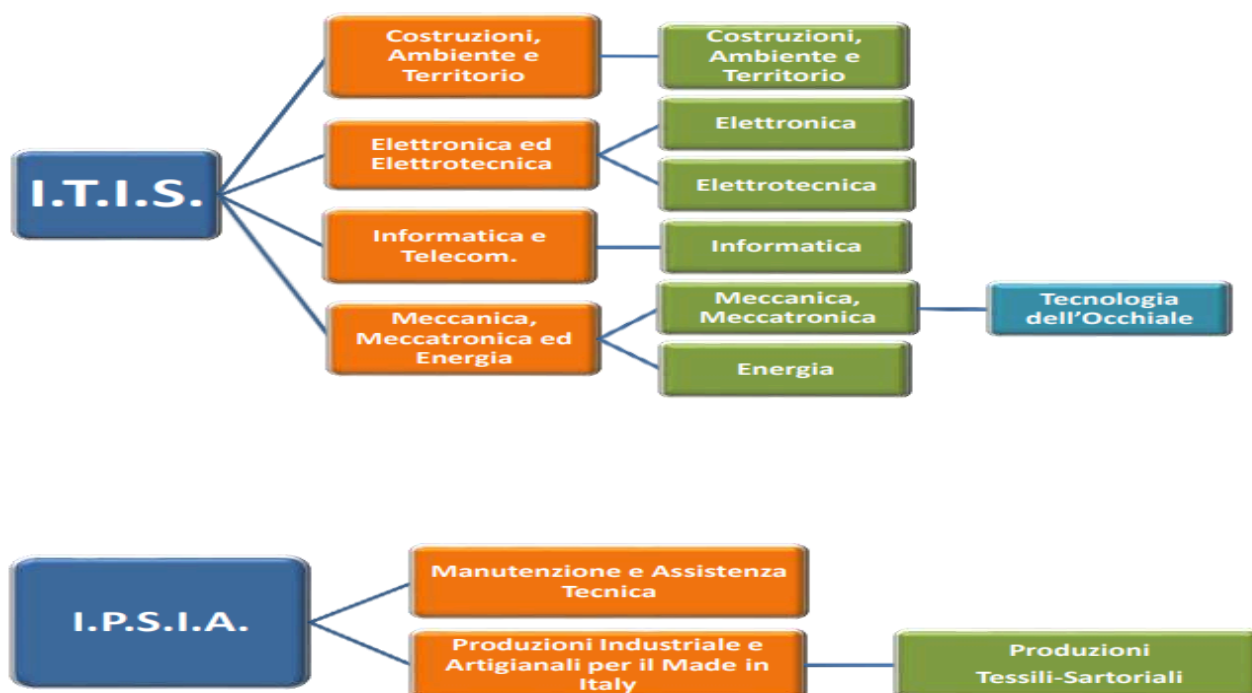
I.T.I.S.

Costruzioni, Ambiente e Territorio

Costruzioni, Ambiente e Territorio

Elettronica ed Elettrotecnica

Elettronica

Elettrotecnica

Informatica e Telecom.

Informatica

Meccanica, Meccatronica ed Energia

Meccanica, Meccatronica

Tecnologia dell'Occhiale

Energia

I.P.S.I.A.

Manutenzione e Assistenza Tecnica

Produzioni Industriale e Artigianali per il Made in Italy

Produzioni Tessili-Sartoriali